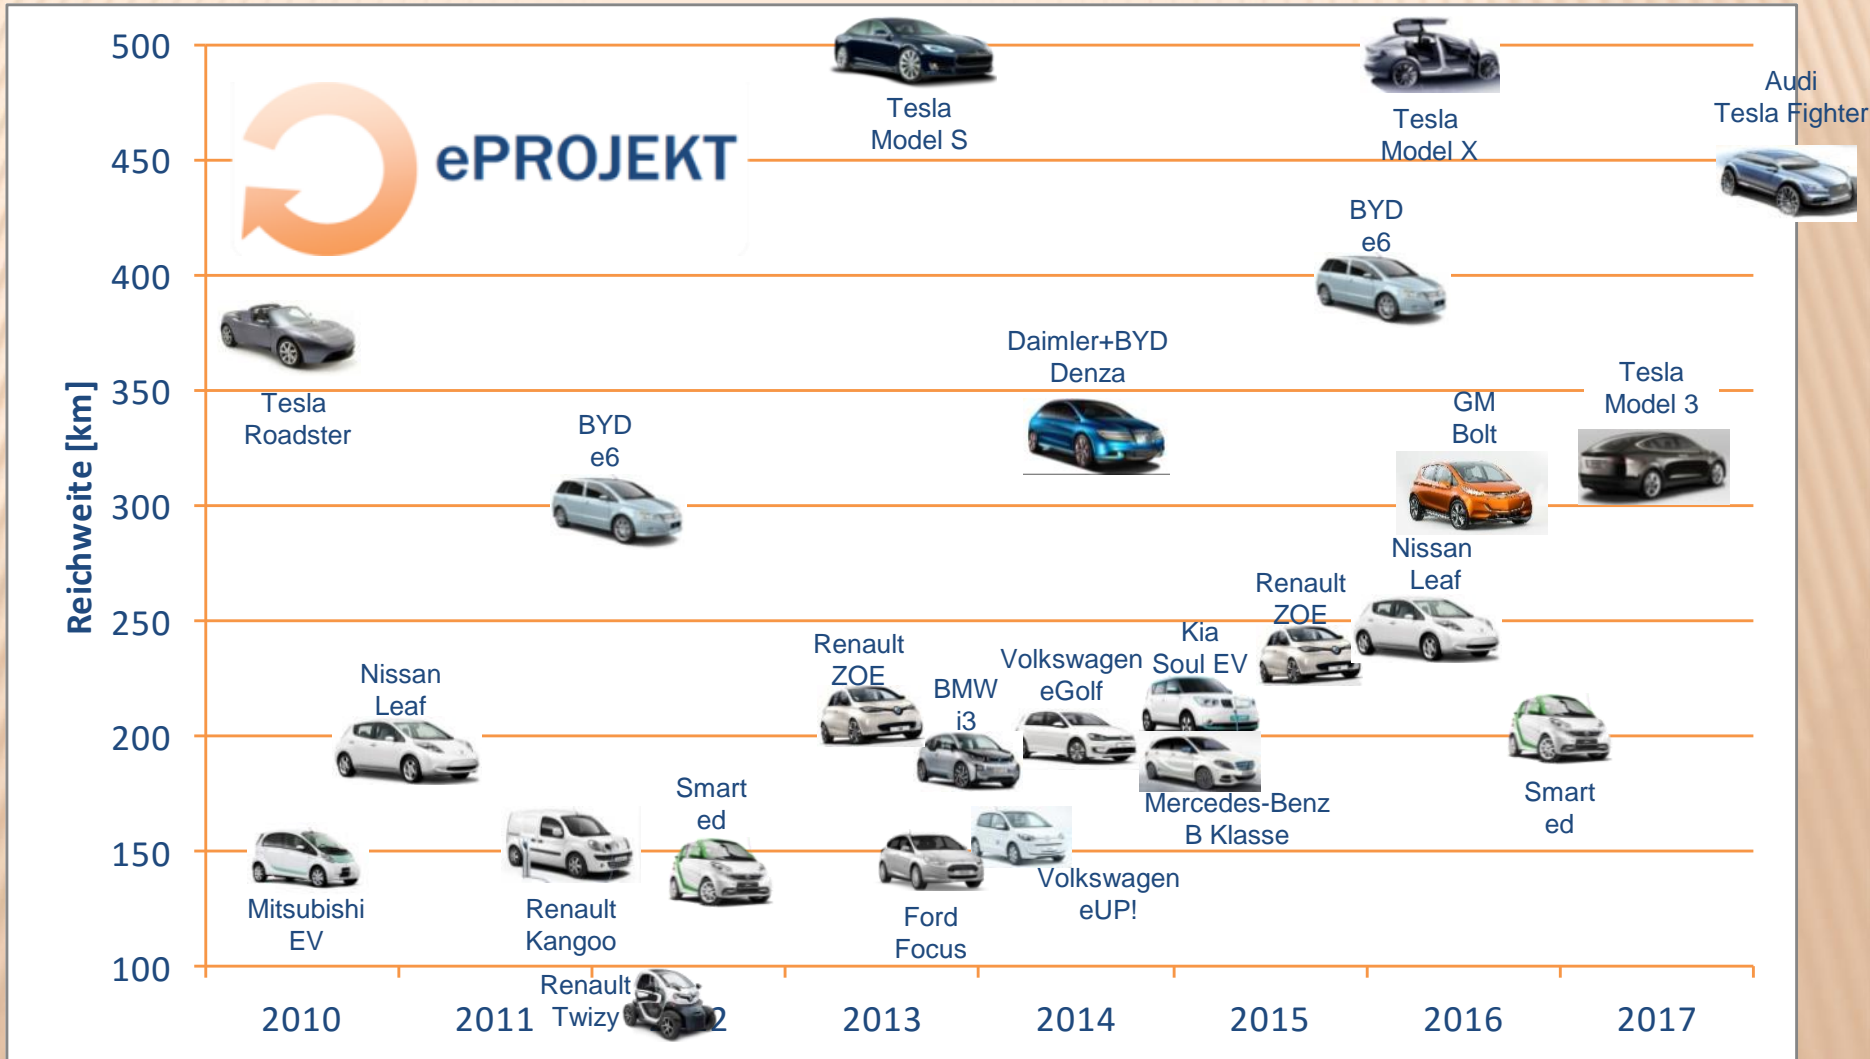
500
450
400
350
300
250
200
150
100

Reichweite [km]

ePROJEKT

Tesla Model S

Tesla Model X

Audi Tesla Fighter

BYD e6

Tesla Roadster

BYD e6

Daimler+BYD Denza

GM Bolt

Tesla Model 3

Nissan Leaf

Renault ZOE

Kia Soul EV

Volkswagen eGolf

BMW i3

Renault ZOE

Nissan Leaf

Smart ed

Mercedes-Benz B Klasse

Smart ed

Mitsubishi EV

Renault Kangoo

Ford Focus

Volkswagen eUP!

Renault Twizy

2010
2011
2
2013
2014
2015
2016
2017